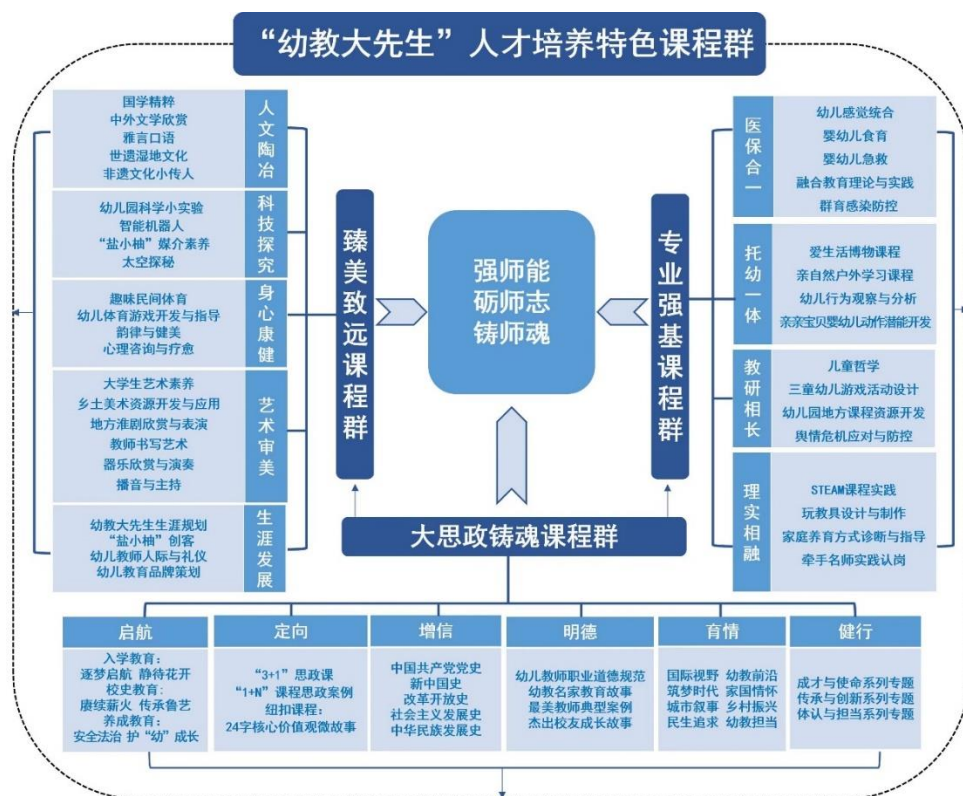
“幼教大先生”人才培养特色课程群

国学精粹
中外文学欣赏
雅言口语
世遗湿地文化
非遗文化小传人
人文陶冶

幼儿园科学小实验
智能机器人
“盐小柚”媒介素养
太空探秘
科技探究

趣味民间体育
幼儿体育游戏开发与指导
韵律与健美
心理咨询与疗愈
身心康健

大学生艺术素养
乡土美术资源开发与应用
地方淮剧欣赏与表演
教师书写艺术
器乐欣赏与演奏
播音与主持
艺术审美

幼教大先生生涯规划
“盐小柚”创客
幼儿教师人际与礼仪
幼儿教育品牌策划
生涯发展

臻美致远课程群

强师能
砺师志
铸师魂

专业强基课程群

医保合一
幼儿感觉统合
婴幼儿食育
婴幼儿急救
融合教育理论与实践
群育感染防控

托幼一体
爱生活博物课程
亲自然户外学习课程
幼儿行为观察与分析
亲亲宝贝婴幼儿动作潜能开发

教研相长
儿童哲学
三章幼儿游戏活动设计
幼儿园地方课程资源开发
舆情危机应对与防控

理实相融
STEAM课程实践
玩教具设计与制作
家庭养育方式诊断与指导
牵手名师实践认岗

大思政铸魂课程群

启航
入学教育：
逐梦启航 静待花开
校史教育：
赓续薪火 传承鲁艺
养成教育：
安全法治 护“幼”成长

定向
“3+1”思政课
“1+N”课程思政案例
纽扣课程：
24字核心价值观微故事

增信
中国共产党党史
新中国史
改革开放史
社会主义发展史
中华民族发展史

明德
幼儿教师职业道德规范
幼教名家教育故事
最美教师典型案例
杰出校友成长故事

育情
国际视野 幼教前沿
筑梦时代 家国情怀
城市叙事 乡村振兴
民生追求 幼教担当

健行
成才与使命系列专题
传承与创新系列专题
体认与担当系列专题